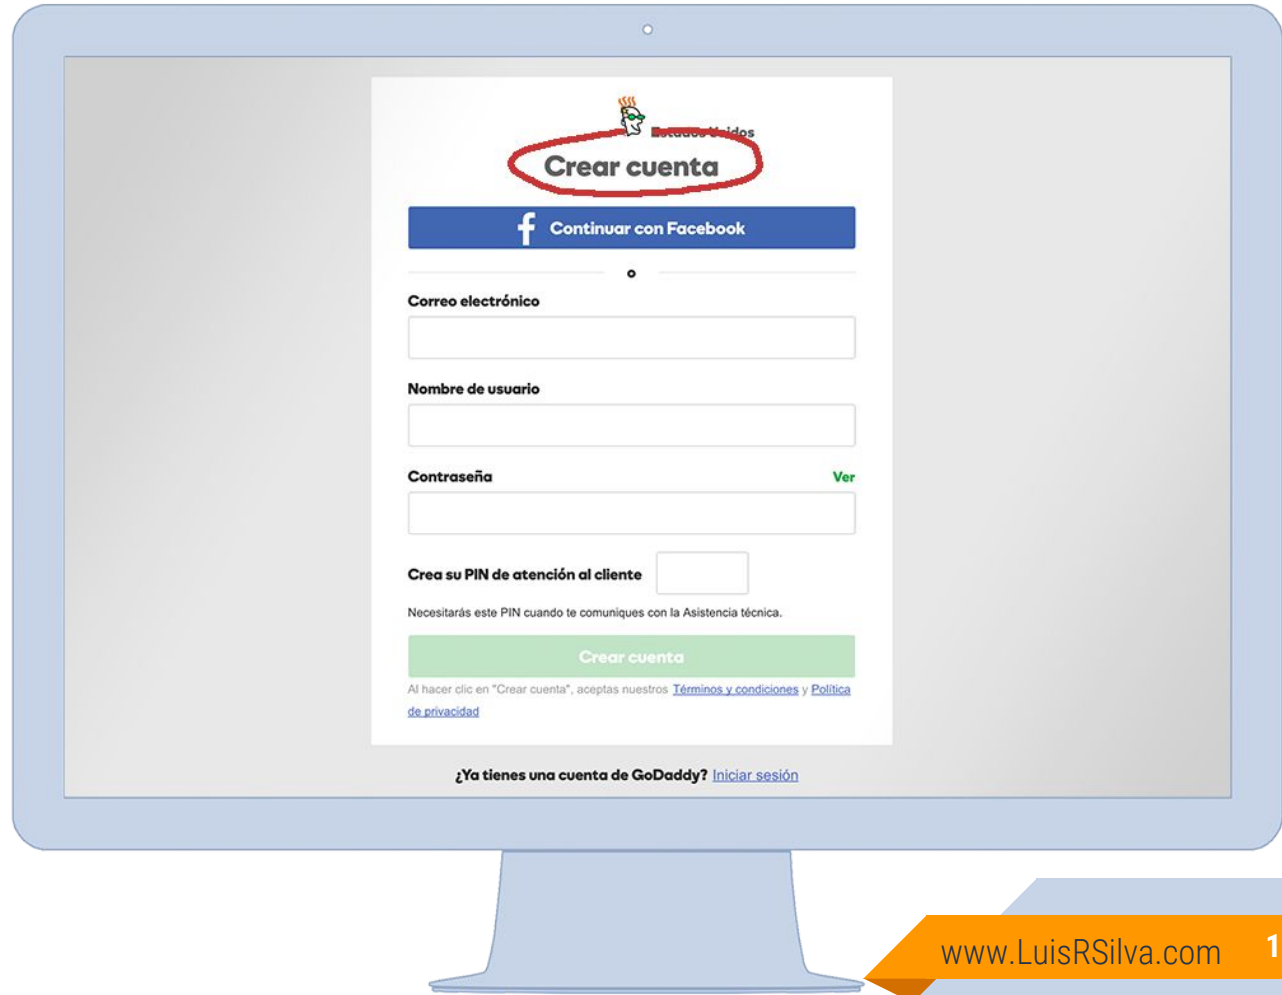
Estados Unidos

Crear cuenta

Continuar con Facebook

o

Correo electrónico

Nombre de usuario

Contraseña

Ver

Crea su PIN de atención al cliente

Necesitarás este PIN cuando te comuniques con la Asistencia técnica.

Crear cuenta

Al hacer clic en "Crear cuenta", aceptas nuestros Términos y condiciones y Política de privacidad

¿Ya tienes una cuenta de GoDaddy? Iniciar sesión

www.LuisRSilva.com

1